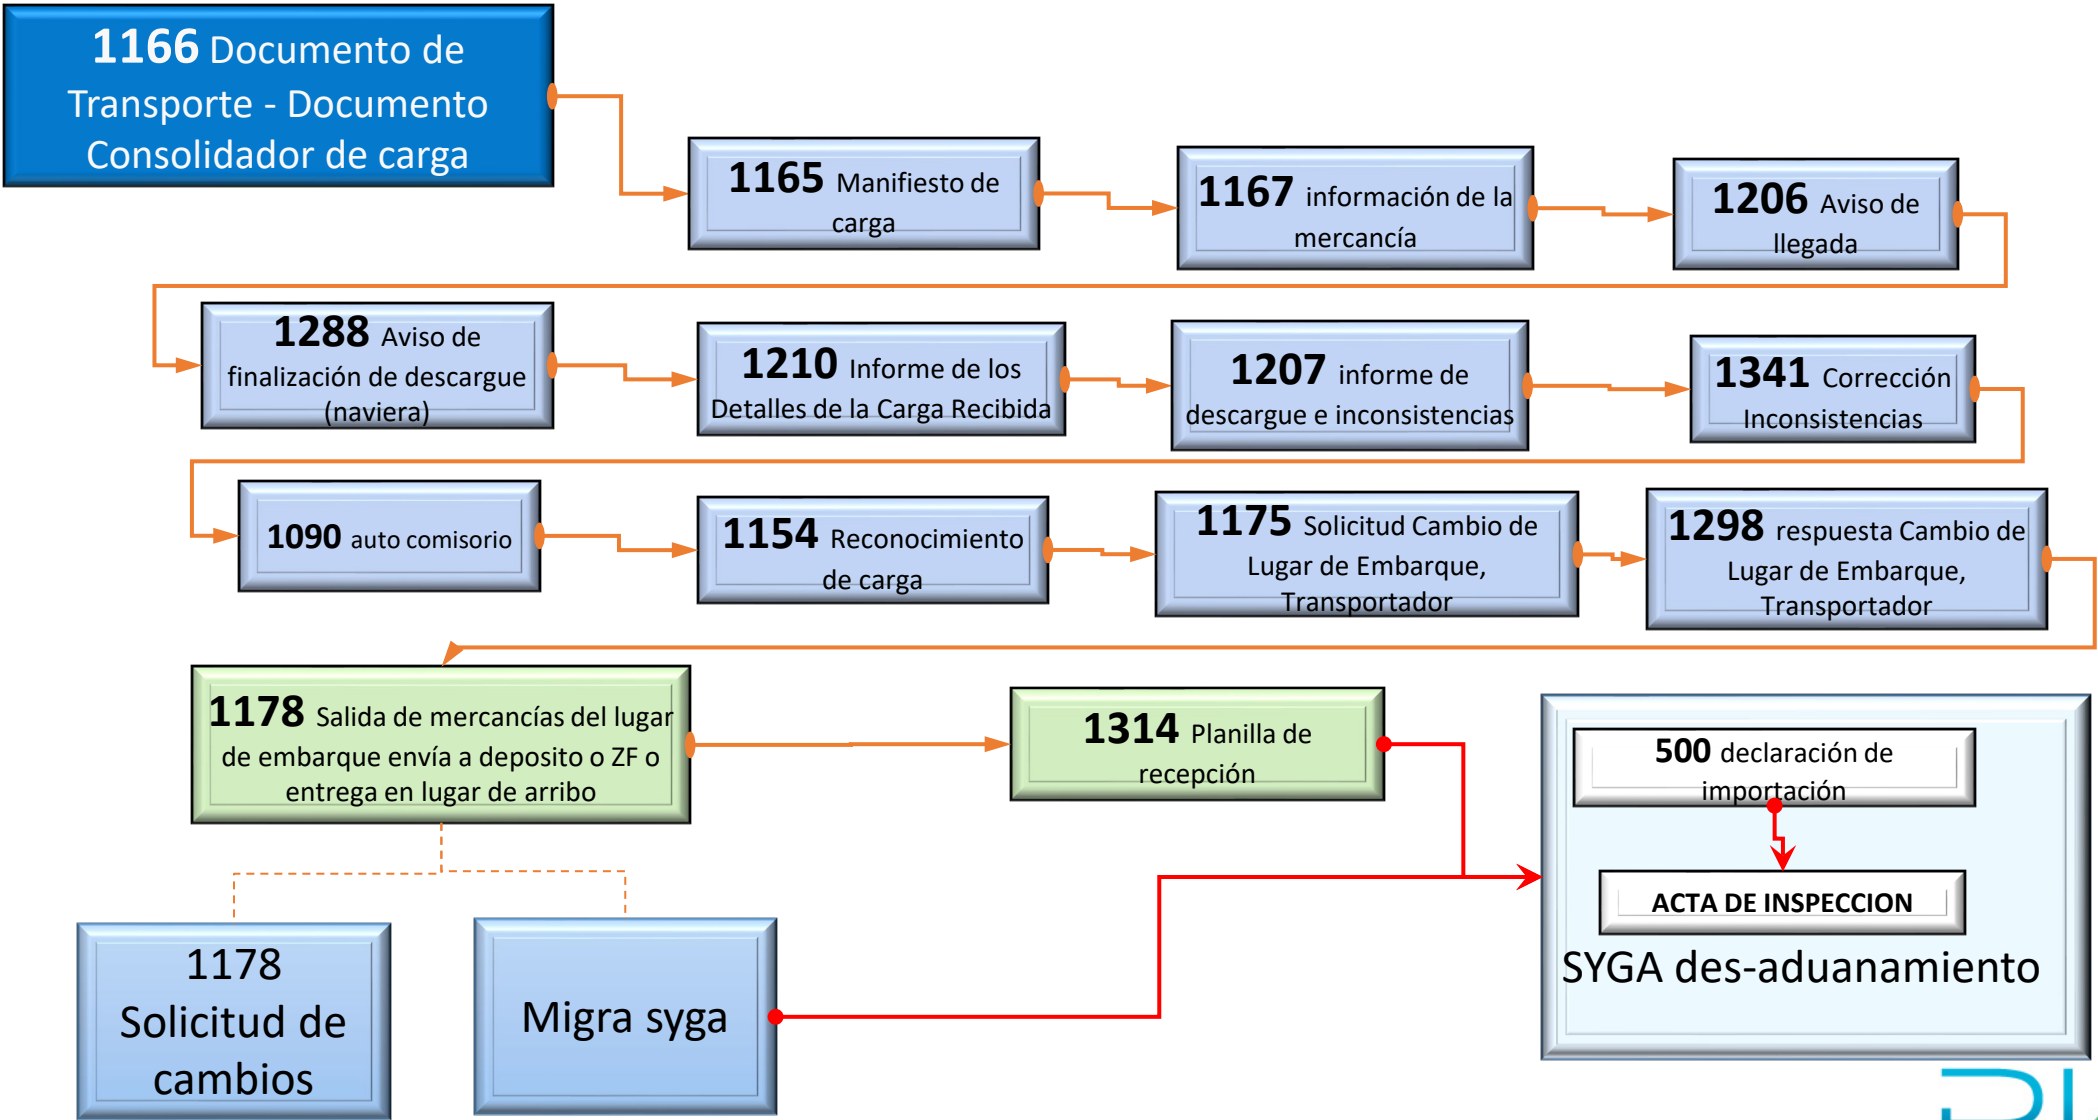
1166 Documento de Transporte - Documento Consolidador de carga

1165 Manifiesto de carga

1167 información de la mercancía

1206 Aviso de llegada

1288 Aviso de finalización de descargue (naviera)

1210 Informe de los Detalles de la Carga Recibida

1207 informe de descargue e inconsistencias

1341 Corrección Inconsistencias

1090 auto comisorio

1154 Reconocimiento de carga

1175 Solicitud Cambio de Lugar de Embarque, Transportador

1298 respuesta Cambio de Lugar de Embarque, Transportador

1178 Salida de mercancías del lugar de embarque envía a deposito o ZF o entrega en lugar de arribo

1314 Planilla de recepción

500 declaración de importación

ACTA DE INSPECCION

SYGA des-aduanamiento

1178 Solicitud de cambios

Migra syga